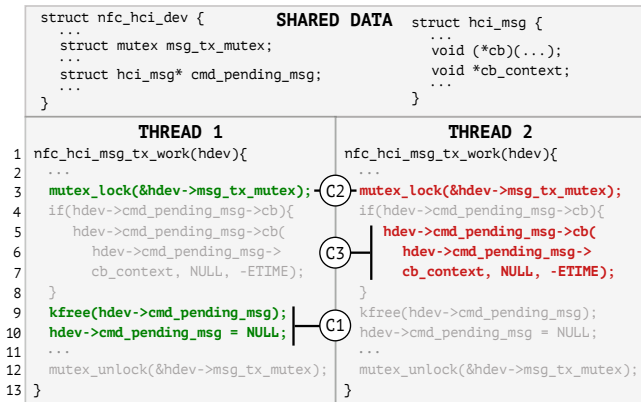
struct nfc_hci_dev {
...
struct mutex msg_tx_mutex;
...
struct hci_msg* cmd_pending_msg;
...
}

SHARED DATA

struct hci_msg {
...
void (*cb)(...);
void *cb_context;
...
}

THREAD 1

1 nfc_hci_msg_tx_work(hdev){
2 ...
3 mutex_lock(&hdev->msg_tx_mutex);
4 if(hdev->cmd_pending_msg->cb){
5 hdev->cmd_pending_msg->cb(
6 hdev->cmd_pending_msg->
7 cb_context, NULL, -ETIME);
8 }
9 kfree(hdev->cmd_pending_msg);
10 hdev->cmd_pending_msg = NULL;
11 ...
12 mutex_unlock(&hdev->msg_tx_mutex);
13 }

THREAD 2

nfc_hci_msg_tx_work(hdev){
...
mutex_lock(&hdev->msg_tx_mutex);
if(hdev->cmd_pending_msg->cb){
hdev->cmd_pending_msg->cb(
hdev->cmd_pending_msg->
cb_context, NULL, -ETIME);
}
kfree(hdev->cmd_pending_msg);
hdev->cmd_pending_msg = NULL;
...
mutex_unlock(&hdev->msg_tx_mutex);
}

C2
C3
C1